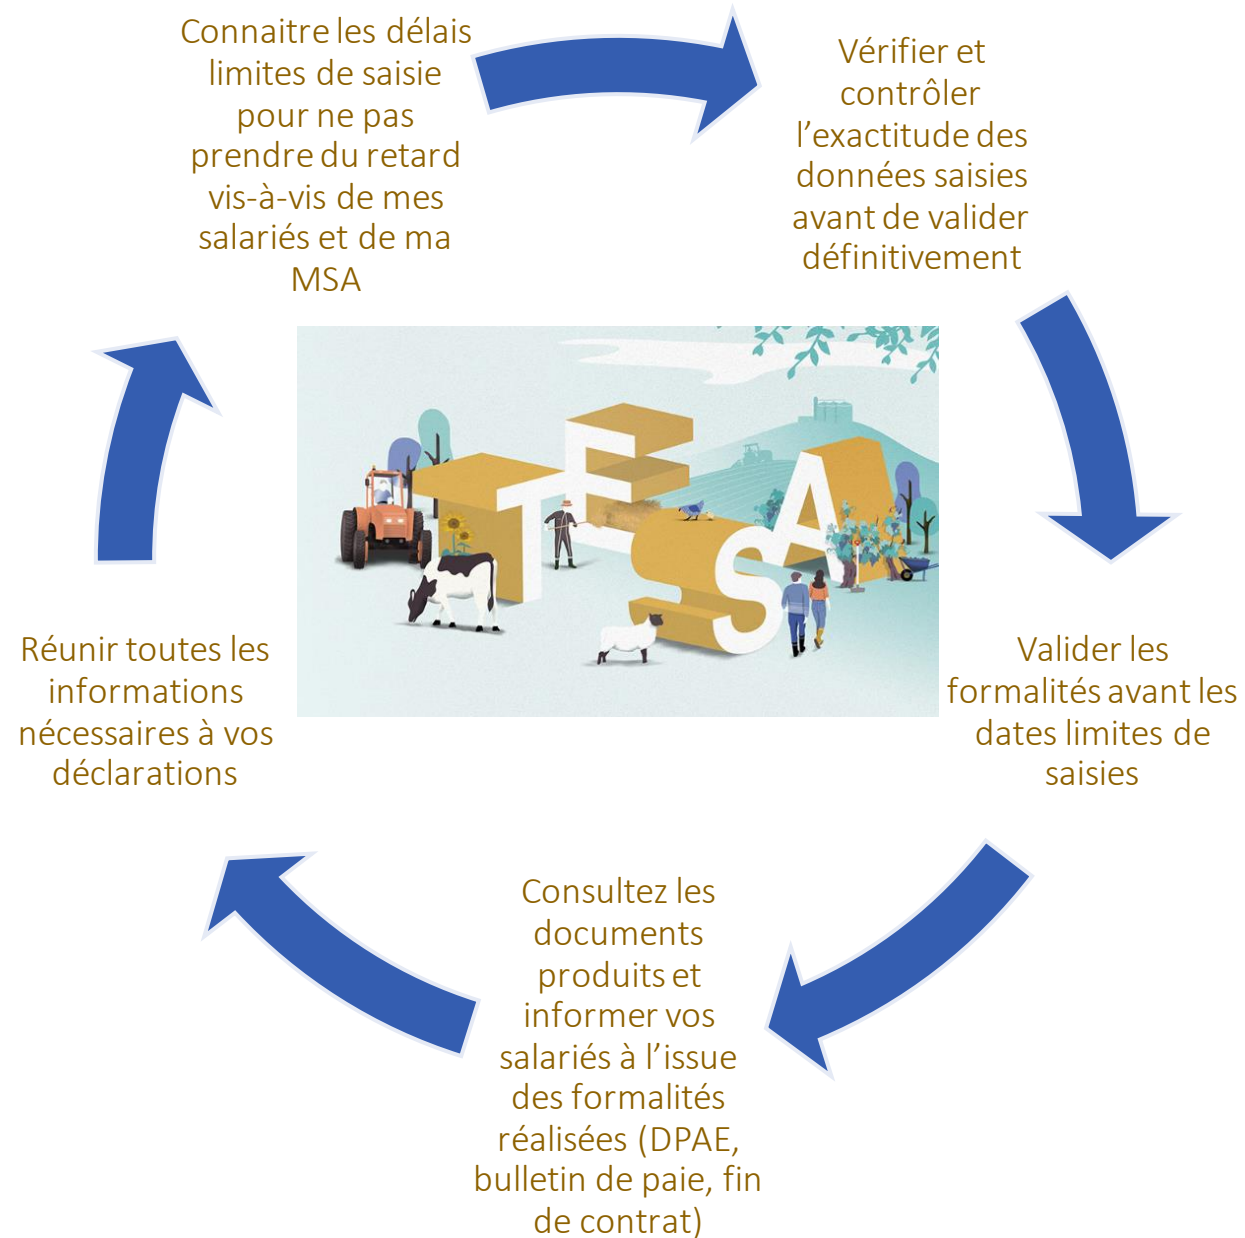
Connaitre les délais limites de saisie pour ne pas prendre du retard vis-à-vis de mes salariés et de ma MSA

Vérifier et contrôler l'exactitude des données saisies avant de valider définitivement

TESA

Valider les formalités avant les dates limites de saisies

Consultez les documents produits et informer vos salariés à l'issue des formalités réalisées (DPAE, bulletin de paie, fin de contrat)

Réunir toutes les informations nécessaires à vos déclarations